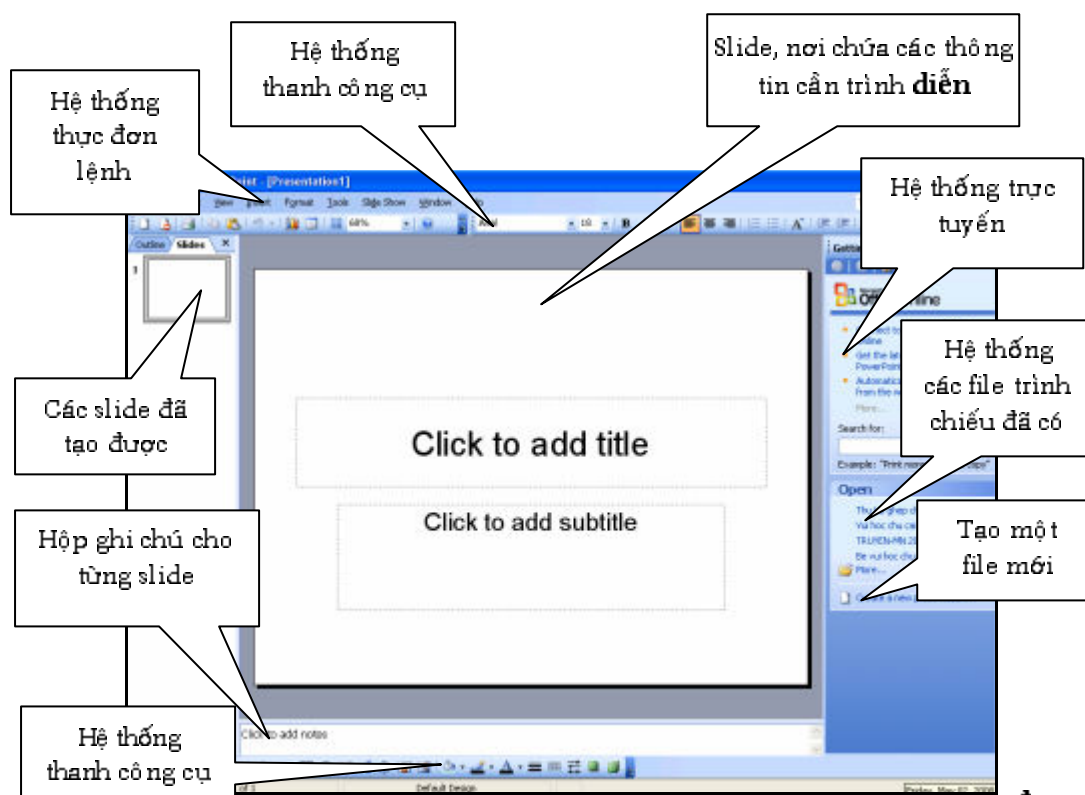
Hệ thống thanh công cụ

Slide, nơi chứa các thông tin cần trình diễn

Hệ thống thực đơn lệnh

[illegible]oint - [Presentation1]

View Insert Format Tools Slide Show Window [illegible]

60%

Arial

18

B

Outline Slides

1

Hệ thống trực tuyến

Getting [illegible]

Office Online

Hệ thống các file trình chiếu đã có

Các slide đã tạo được

Click to add title

Search for:

Example: "Print more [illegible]"

Open

Click to add subtitle

Tạo một file mới

Hộp ghi chú cho từng slide

More...

Click to add notes

Hệ thống thanh công cụ

Default Design